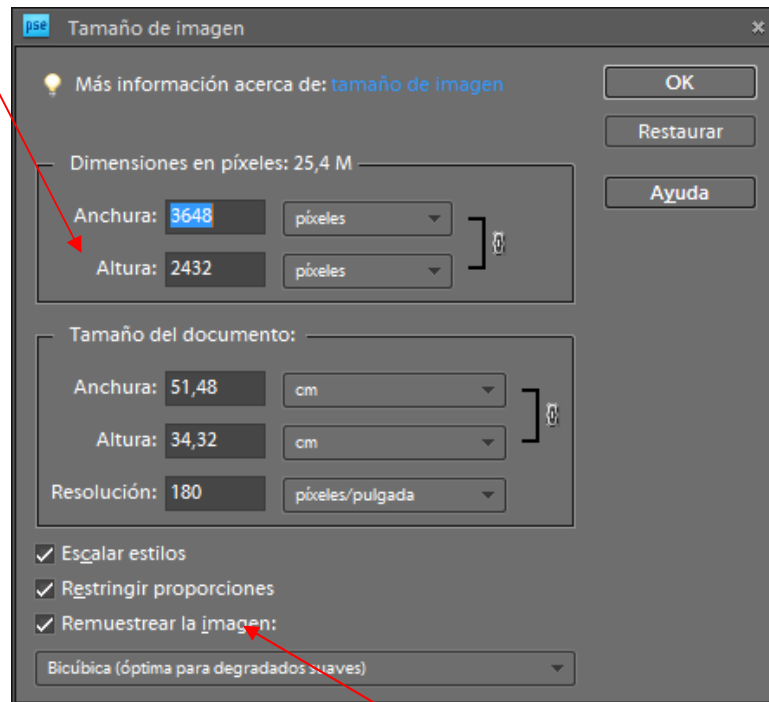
pse Tamaño de imagen

Más información acerca de: tamaño de imagen

OK

Restaurar

Ayuda

Dimensiones en píxeles: 25,4 M

Anchura: 3648 píxeles

Altura: 2432 píxeles

Tamaño del documento:

Anchura: 51,48 cm

Altura: 34,32 cm

Resolución: 180 píxeles/pulgada

Escalar estilos

Restringir proporciones

Remuestrear la imagen:

Bicúbica (óptima para degradados suaves)